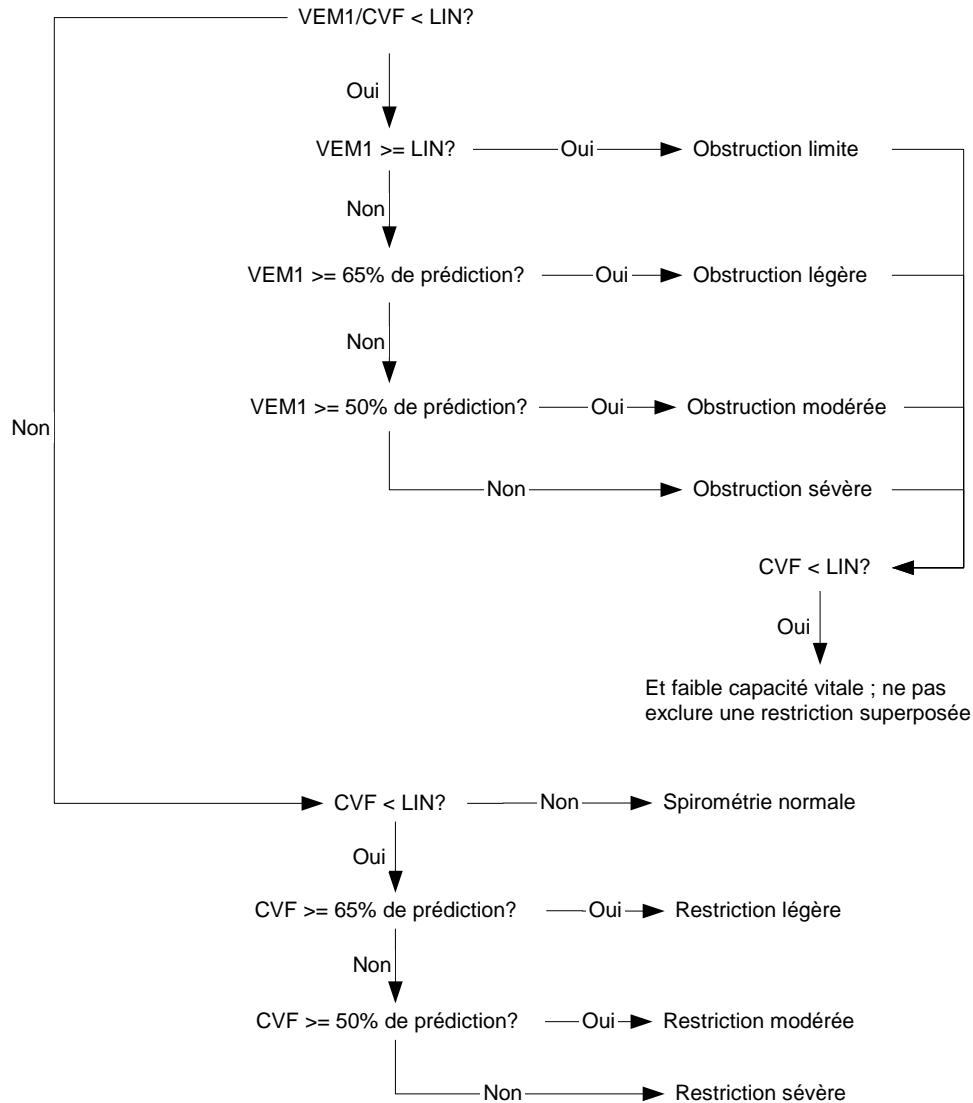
VEM1/CVF < LIN?

Oui

VEM1 >= LIN? Oui Obstruction limite

Non

VEM1 >= 65% de prédiction? Oui Obstruction légère

Non

VEM1 >= 50% de prédiction? Oui Obstruction modérée

Non Obstruction sévère

CVF < LIN?

Oui

Et faible capacité vitale ; ne pas exclure une restriction superposée

Non

CVF < LIN? Non Spirométrie normale

Oui

CVF >= 65% de prédiction? Oui Restriction légère

Non

CVF >= 50% de prédiction? Oui Restriction modérée

Non Restriction sévère